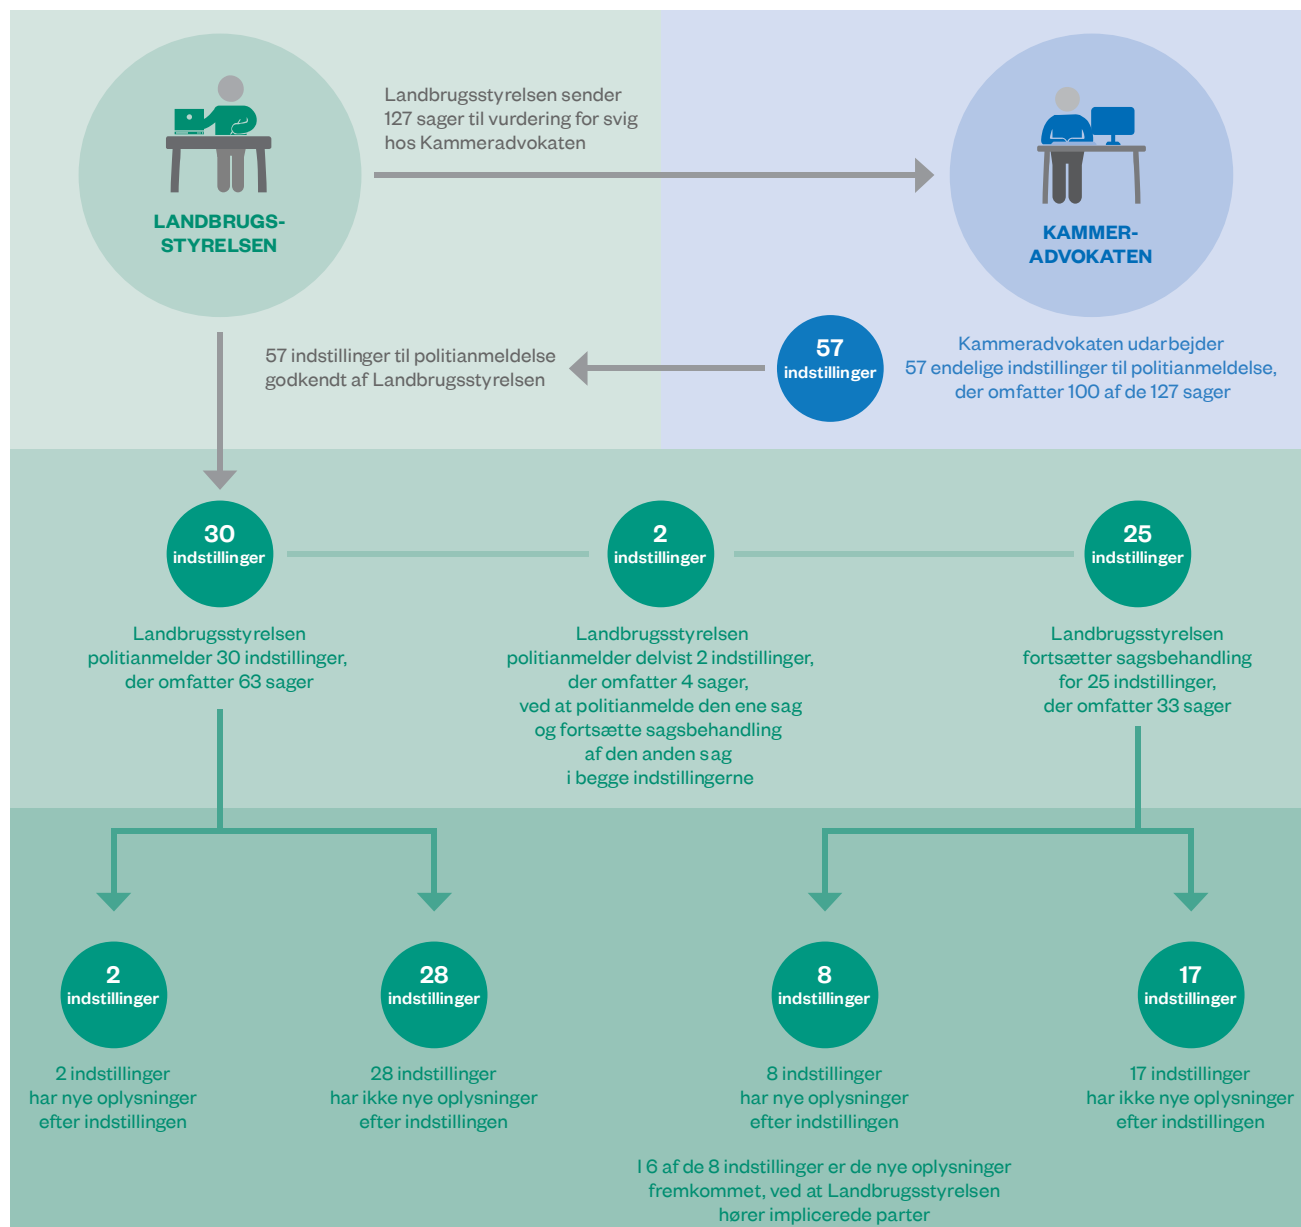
LANDBRUGS-
STYRELSEN

Landbrugsstyrelsen sender 127 sager til vurdering for svig hos Kammeradvokaten

KAMMER-
ADVOKATEN

57 indstillinger til politianmeldelse godkendt af Landbrugsstyrelsen

57 indstillinger

Kammeradvokaten udarbejder 57 endelige indstillinger til politianmeldelse, der omfatter 100 af de 127 sager

30 indstillinger

Landbrugsstyrelsen politianmelder 30 indstillinger, der omfatter 63 sager

2 indstillinger

Landbrugsstyrelsen politianmelder delvist 2 indstillinger, der omfatter 4 sager, ved at politianmelde den ene sag og fortsætte sagsbehandling af den anden sag i begge indstillingerne

25 indstillinger

Landbrugsstyrelsen fortsætter sagsbehandling for 25 indstillinger, der omfatter 33 sager

2 indstillinger

2 indstillinger har nye oplysninger efter indstillingen

28 indstillinger

28 indstillinger har ikke nye oplysninger efter indstillingen

8 indstillinger

8 indstillinger har nye oplysninger efter indstillingen

17 indstillinger

17 indstillinger har ikke nye oplysninger efter indstillingen

I 6 af de 8 indstillinger er de nye oplysninger fremkommet, ved at Landbrugsstyrelsen hører implicerede parter